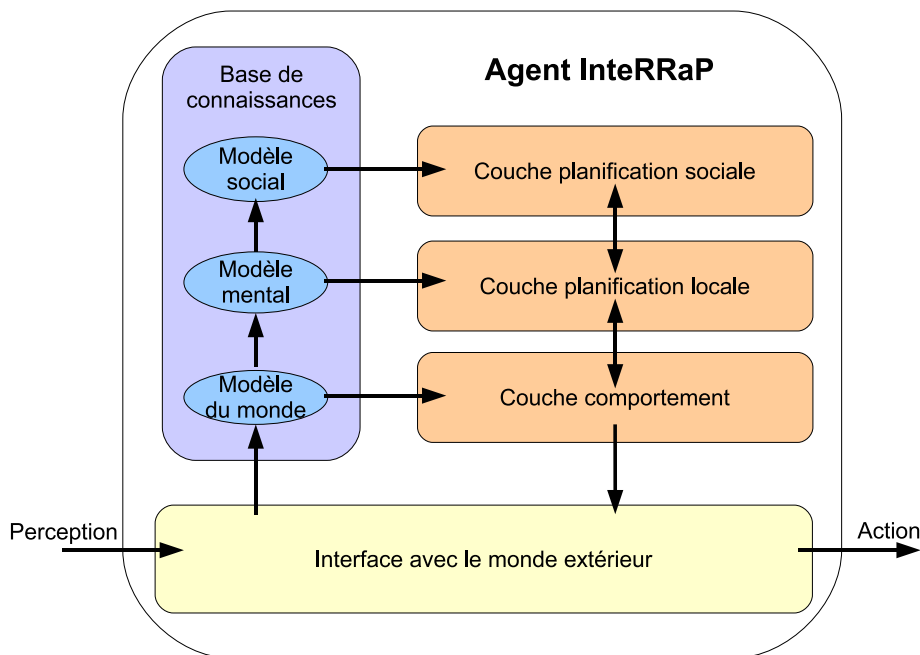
Agent InteRRaP

Base de connaissances

Modèle social

Modèle mental

Modèle du monde

Couche planification sociale

Couche planification locale

Couche comportement

Perception

Interface avec le monde extérieur

Action